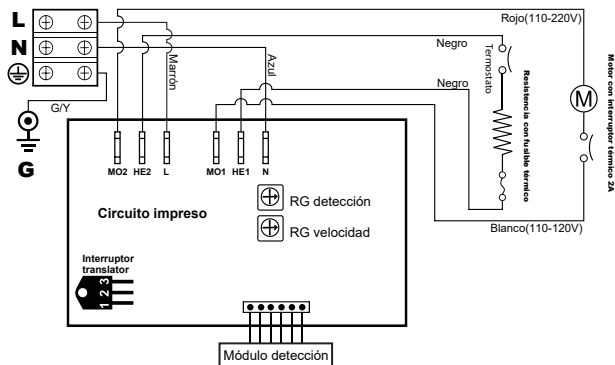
L
N
G/Y
G
Marrón
Azul
Negro
Negro
Termostato
Rojo(110-220V)
Resistencia con fusible térmico
M
Motor con interruptor térmico 2A
MO2
HE2
L
MO1
HE1
N
Circuito impreso
RG detección
RG velocidad
Blanco(110-120V)
Interruptor translator
1 2 3
Módulo detección